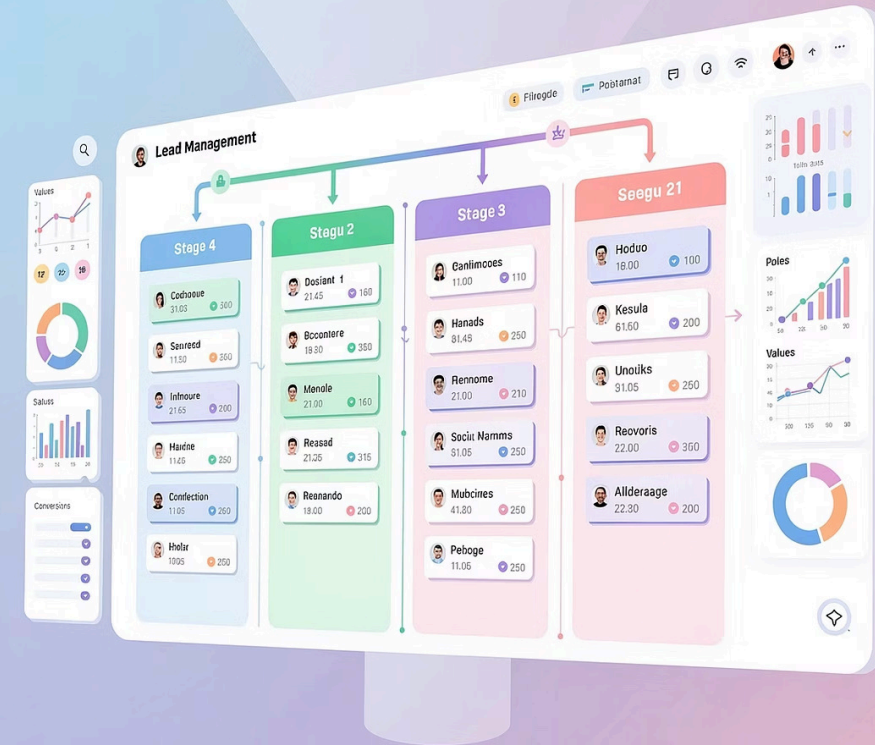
Filrogde
Pobtarnat

Lead Management

Values
17 22 18

Satus

Conversions

Stage 4
Codhoque 31.03 300
Senreed 11.50 360
Infnoure 21.65 200
Haidne 11.45 250
Confection 11.05 260
Hholar 10.05 250

Stagu 2
Dosiant 1 21.45 160
Bconterе 18.30 350
Menole 21.00 160
Reasad 21.35 315
Reanando 18.00 200

Stage 3
Canlimcoes 11.00 110
Hanads 81.45 250
Rennome 21.00 210
Sociit Namms 51.05 250
Mubcirres 41.80 250
Peboge 11.05 250

Seegu 21
Hoduo 18.00 100
Kesula 61.60 200
Unotiks 31.05 250
Reovoris 22.00 360
Allderaage 22.30 200

talls 3015

Poles

Values